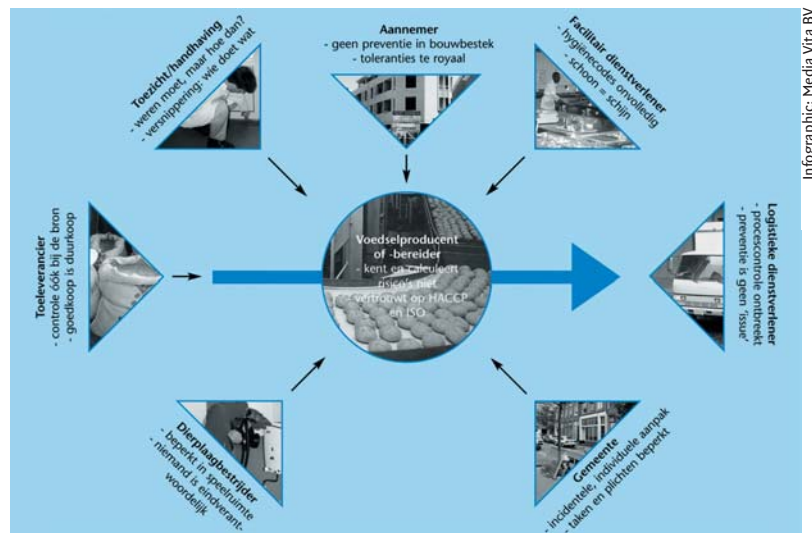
Infographic: Media Vita BV

Toezicht/handhaving
- weren moet, maar hoe dan?
- versnippering: wie doet wat

Aannemer
- geen preventie in bouwbestek
- toleranties te royaal

Facilitair dienstverlener
- hygiënecodes onvolledig
- schoon = schijn

Toeleverancier
- controle óók bij de bron
- goedkoop is duurkoop

Voedselproducent of -bereider
- kent en calculeert risico's niet
- vertrouwt op HACCP en ISO

Logistieke dienstverlener
- procescontrole ontbreekt
- preventie is geen 'issue'

Dierplaagbestrijder
- beperkt in speelruimte
- niemand is eindverantwoordelijk

Gemeente
- incidentele, individuele aanpak
- taken en plichten beperkt